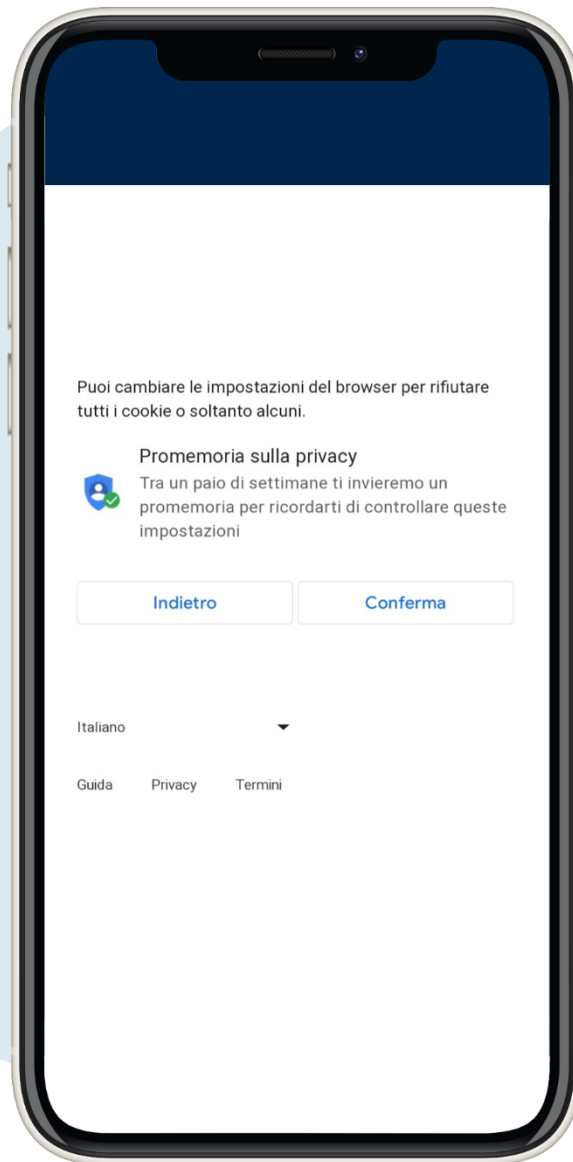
Puoi cambiare le impostazioni del browser per rifiutare tutti i cookie o soltanto alcuni.

Promemoria sulla privacy
Tra un paio di settimane ti invieremo un promemoria per ricordarti di controllare queste impostazioni

Indietro

Conferma

Italiano

Guida Privacy Termini